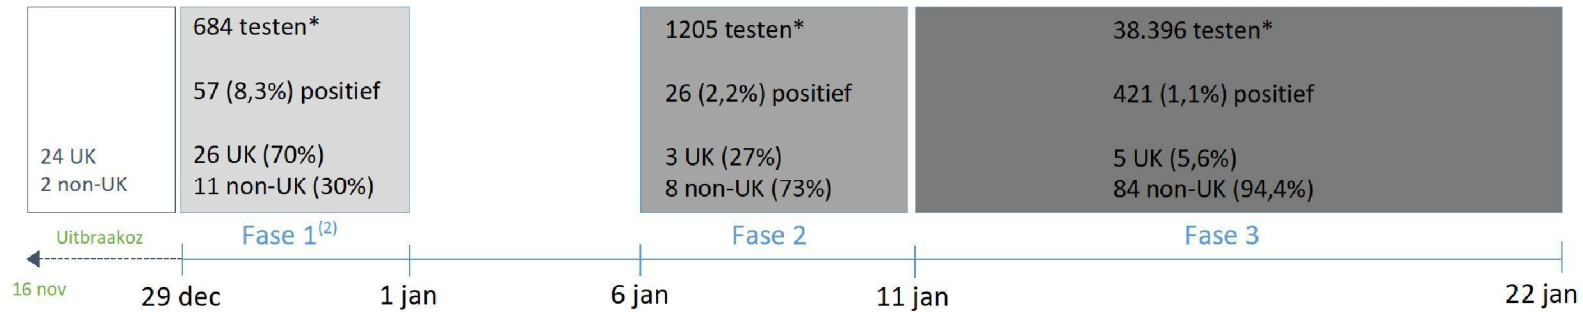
24 UK
2 non-UK

684 testen*

57 (8,3%) positief

26 UK (70%)
11 non-UK (30%)

1205 testen*

26 (2,2%) positief

3 UK (27%)
8 non-UK (73%)

38.396 testen*

421 (1,1%) positief

5 UK (5,6%)
84 non-UK (94,4%)

Uitbraakoz

Fase 1$^{(2)}$

Fase 2

Fase 3

16 nov

29 dec

1 jan

6 jan

11 jan

22 jan